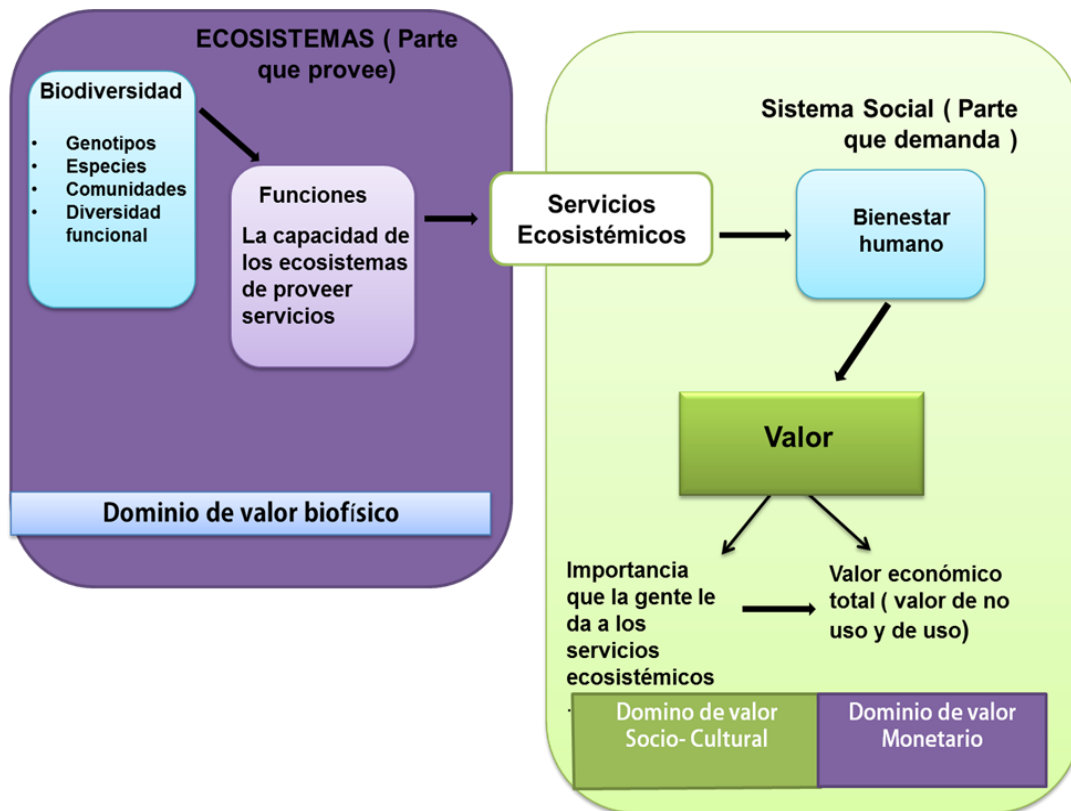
ECOSISTEMAS ( Parte que provee)

Biodiversidad

- Genotipos
- Especies
- Comunidades
- Diversidad funcional

Funciones

La capacidad de los ecosistemas de proveer servicios

Dominio de valor biofísico

Servicios Ecosistémicos

Sistema Social ( Parte que demanda )

Bienestar humano

Valor

Importancia que la gente le da a los servicios ecosistémicos

Valor económico total ( valor de no uso y de uso)

Domino de valor Socio- Cultural

Dominio de valor Monetario